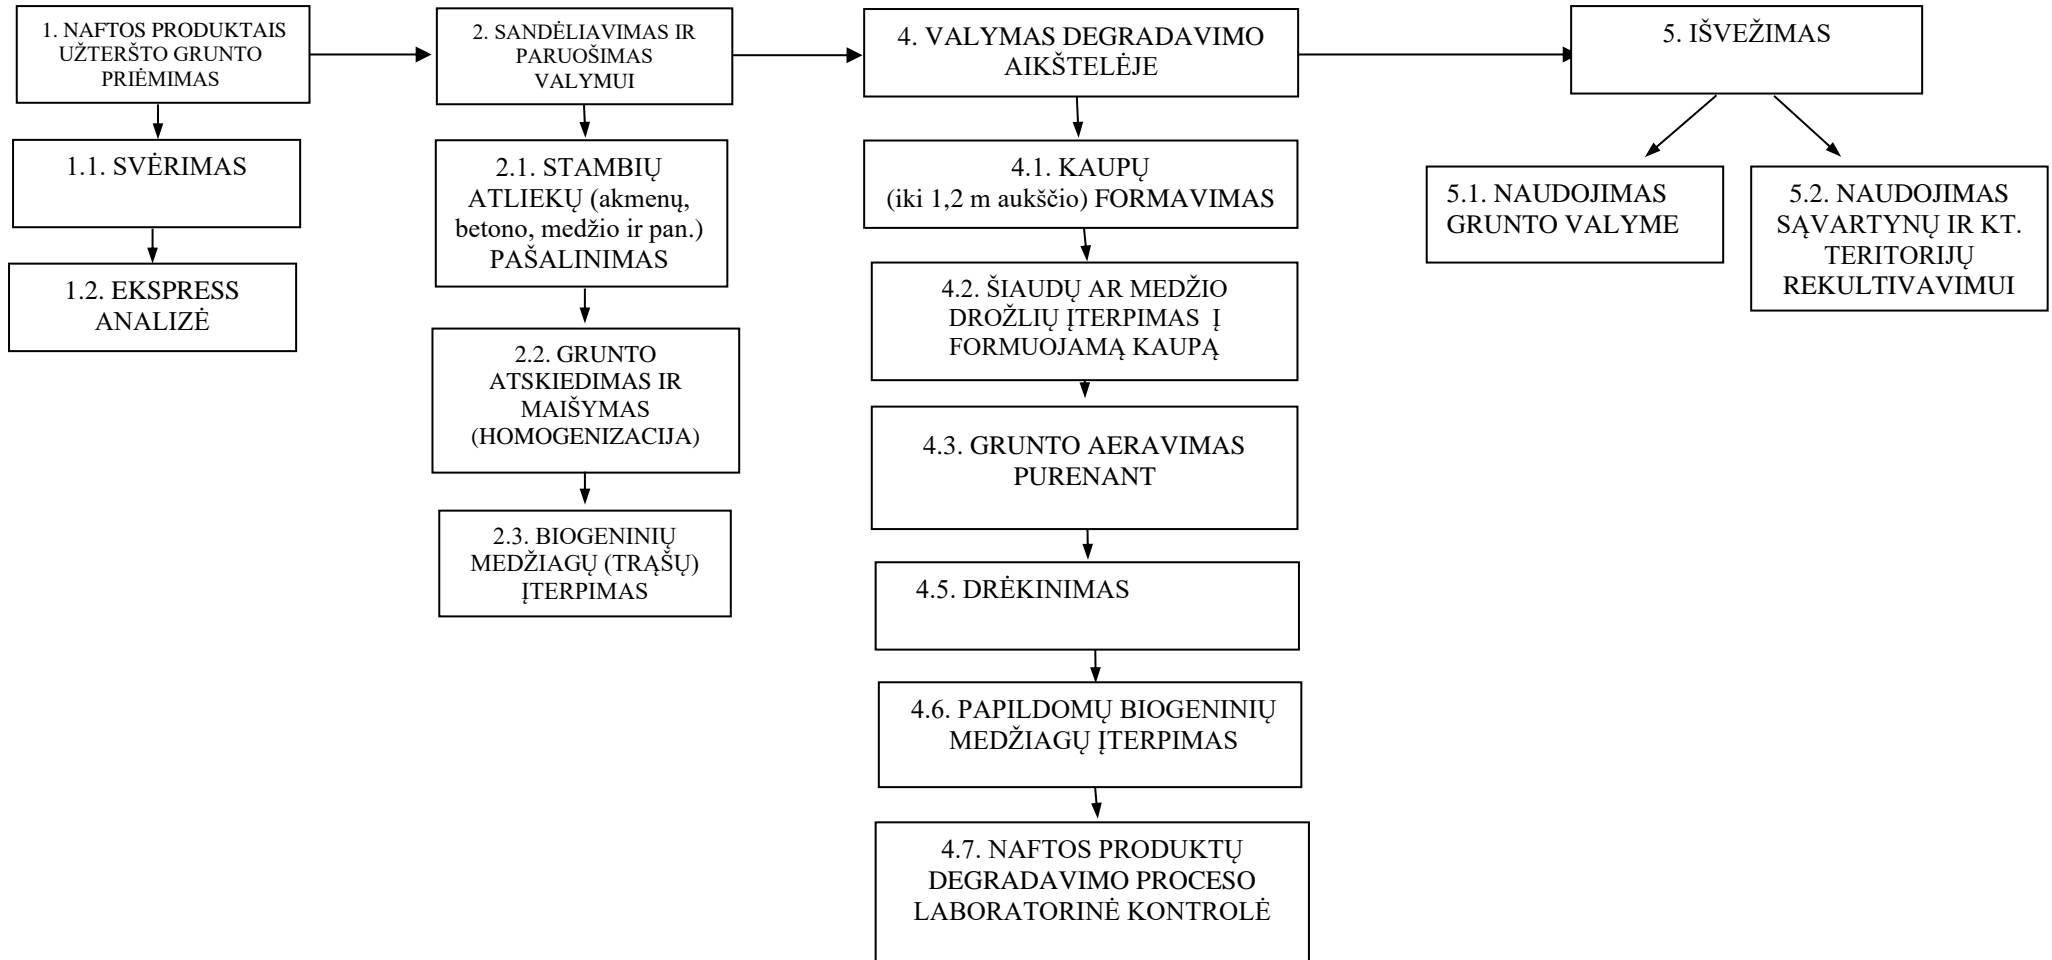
1. NAFTOS PRODUKTAIS UŽTERŠTO GRUNTO PRIĖMIMAS

1.1. SVĖRIMAS

1.2. EKSPRESS ANALIZĖ

2. SANDĖLIAVIMAS IR PARUOŠIMAS VALYMUI

2.1. STAMBIŲ ATLIEKŲ (akmenų, betono, medžio ir pan.) PAŠALINIMAS

2.2. GRUNTO ATSKIEDIMAS IR MAIŠYMAS (HOMOGENIZACIJA)

2.3. BIOGENINIŲ MEDŽIAGŲ (TRĄŠŲ) ĮTERPIMAS

4. VALYMAS DEGRADAVIMO AIKŠTELĖJE

4.1. KAUPŲ (iki 1,2 m aukščio) FORMAVIMAS

4.2. ŠIAUDŲ AR MEDŽIO DROŽLIŲ ĮTERPIMAS Į FORMUOJAMĄ KAUPĄ

4.3. GRUNTO AERAVIMAS PURENANT

4.5. DRĖKINIMAS

4.6. PAPILDOMŲ BIOGENINIŲ MEDŽIAGŲ ĮTERPIMAS

4.7. NAFTOS PRODUKTŲ DEGRADAVIMO PROCESO LABORATORINĖ KONTROLĖ

5. IŠVEŽIMAS

5.1. NAUDOJIMAS GRUNTO VALYME

5.2. NAUDOJIMAS SĄVARTYNŲ IR KT. TERITORIJŲ REKULTIVAVIMUI